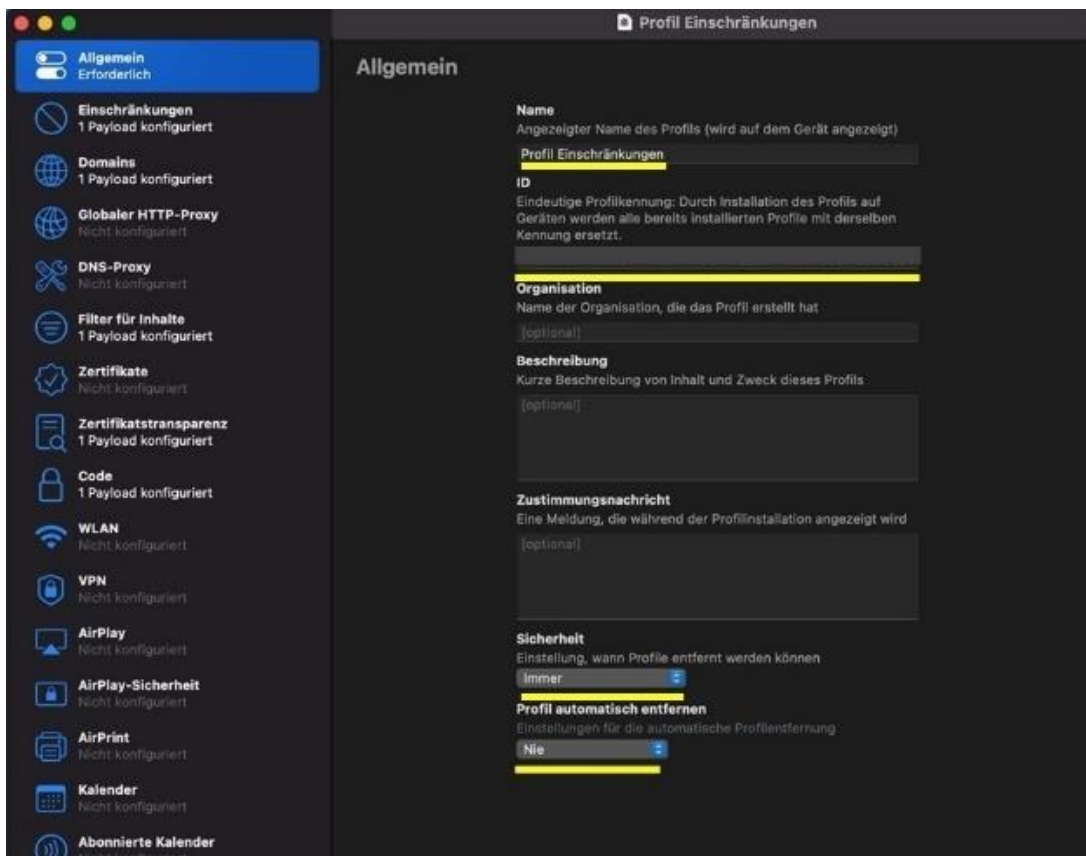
Profil Einschränkungen

Allgemein
Erforderlich

Einschränkungen
1 Payload konfiguriert

Domains
1 Payload konfiguriert

Globaler HTTP-Proxy
Nicht konfiguriert

DNS-Proxy
Nicht konfiguriert

Filter für Inhalte
1 Payload konfiguriert

Zertifikate
Nicht konfiguriert

Zertifikatstransparenz
1 Payload konfiguriert

Code
1 Payload konfiguriert

WLAN
Nicht konfiguriert

VPN
Nicht konfiguriert

AirPlay
Nicht konfiguriert

AirPlay-Sicherheit
Nicht konfiguriert

AirPrint
Nicht konfiguriert

Kalender
Nicht konfiguriert

Abonnierte Kalender
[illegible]

Allgemein

Name
Angezeigter Name des Profils (wird auf dem Gerät angezeigt)
Profil Einschränkungen

ID
Eindeutige Profilkennung: Durch Installation des Profils auf Geräten werden alle bereits installierten Profile mit derselben Kennung ersetzt.

Organisation
Name der Organisation, die das Profil erstellt hat
[optional]

Beschreibung
Kurze Beschreibung von Inhalt und Zweck dieses Profils
[optional]

Zustimmungsnachricht
Eine Meldung, die während der Profilinstallation angezeigt wird
[optional]

Sicherheit
Einstellung, wann Profile entfernt werden können
Immer

Profil automatisch entfernen
Einstellungen für die automatische Profilentfernung
Nie